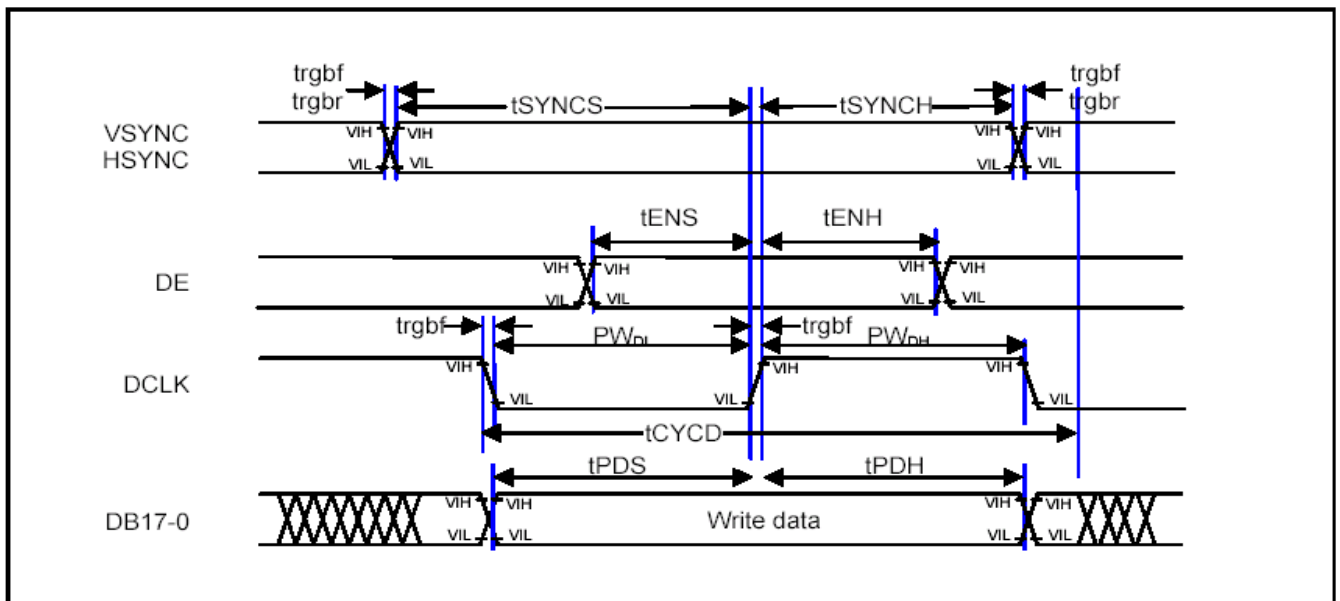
trgbf
trgbr
tSYNCS
tSYNCH
trgbf
trgbr
VSYNC
HSYNC
VIH
VIH
VIL
VIL
VIH
VIH
VIL
VIL

tENS
tENH
DE
VIH
VIH
VIL
VIL
VIH
VIH
VIL
VIL

trgbf
PW$_{DL}$
trgbf
PW$_{DH}$
DCLK
VIH
VIL
VIL
VIH
VIH
VIL
tCYCD

tPDS
tPDH
DB17-0
VIH
VIH
VIL
VIL
Write data
VIH
VIH
VIL
VIL